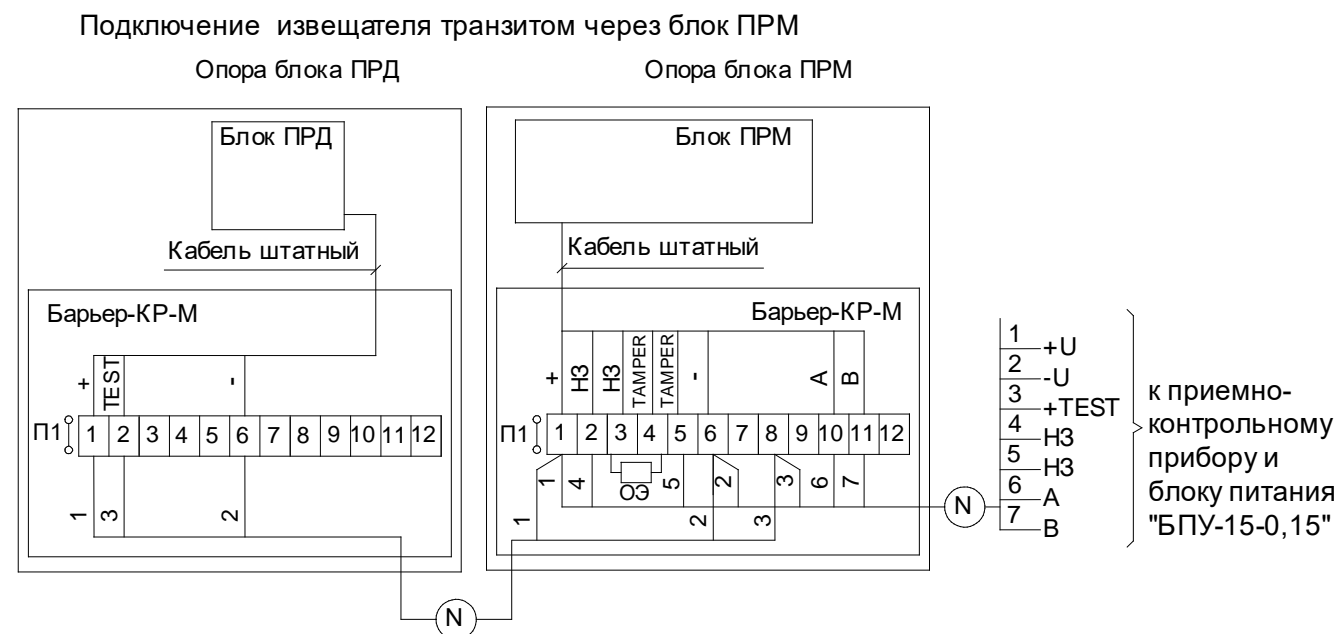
Подключение извещателя транзитом через блок ПРМ

Опора блока ПРД

Опора блока ПРМ

Блок ПРД

Кабель штатный

Барьер-КР-М

+ TEST -

П1 1 2 3 4 5 6 7 8 9 10 11 12

1 3 2

Блок ПРМ

Кабель штатный

Барьер-КР-М

+ НЗ НЗ TAMPER TAMPER - A B

П1 1 2 3 4 5 6 7 8 9 10 11 12

1 4 ОЭ 5 2 3 6 7

1 2 3

N

N

1 +U
2 -U
3 +TEST
4 НЗ
5 НЗ
6 A
7 B

к приемно-контрольному прибору и блоку питания "БПУ-15-0,15"